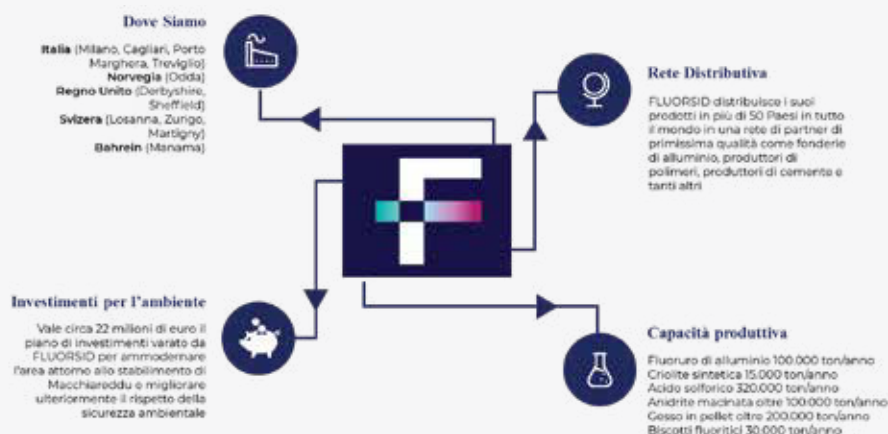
Dove Siamo

Italia (Milano, Cagliari, Porto Marghera, Treviglio)
Norvegia (Odda)
Regno Unito (Derbyshire, Sheffield)
Svizzera (Losanna, Zurigo, Martigny)
Bahrein (Manama)

Rete Distributiva

FLUORSID distribuisce i suoi prodotti in più di 50 Paesi in tutto il mondo in una rete di partner di primissima qualità come fonderie di alluminio, produttori di polimeri, produttori di cemento e tanti altri

Investimenti per l'ambiente

Vale circa 22 milioni di euro il piano di investimenti varato da FLUORSID per ammodernare l'area attorno allo stabilimento di Macchiareddu e migliorare ulteriormente il rispetto della sicurezza ambientale

Capacità produttiva

Fluoruro di alluminio 100.000 ton/anno
Criolite sintetica 15.000 ton/anno
Acido solforico 320.000 ton/anno
Anidrite macinata oltre 100.000 ton/anno
Gesso in pellet oltre 200.000 ton/anno
Biscotti fluoritici 30.000 ton/anno